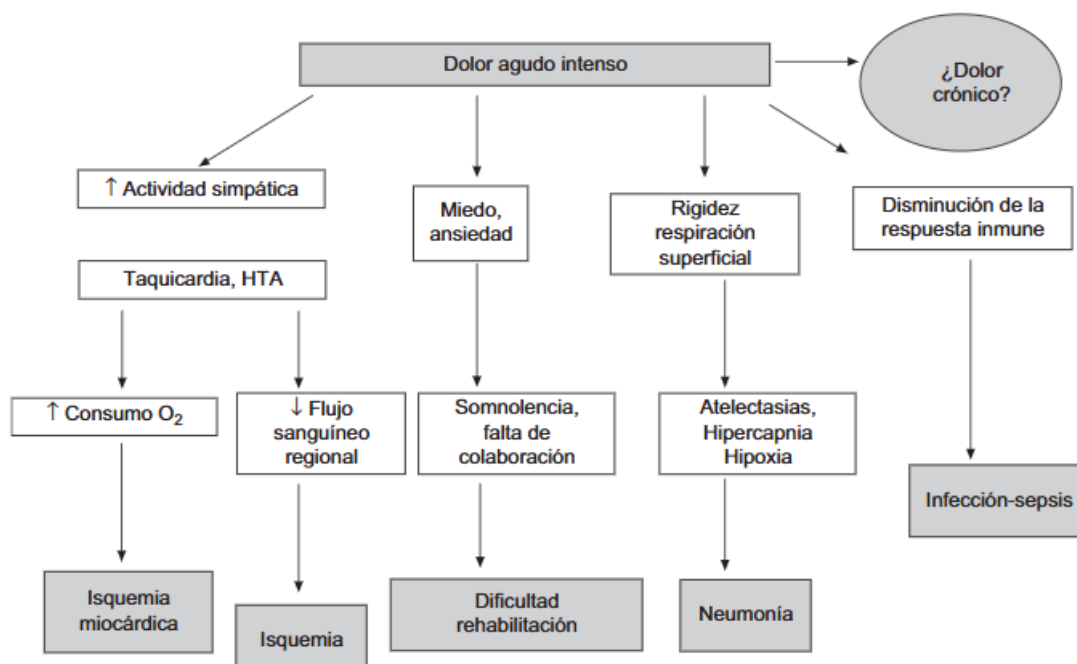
Dolor agudo intenso

¿Dolor crónico?

↑ Actividad simpática

Taquicardia, HTA

↑ Consumo $O_2$

Isquemia miocárdica

↓ Flujo sanguíneo regional

Isquemia

Miedo, ansiedad

Somnolencia, falta de colaboración

Dificultad rehabilitación

Rigidez respiración superficial

Atelectasias, Hipercapnia Hipoxia

Neumonía

Disminución de la respuesta inmune

Infección-sepsis